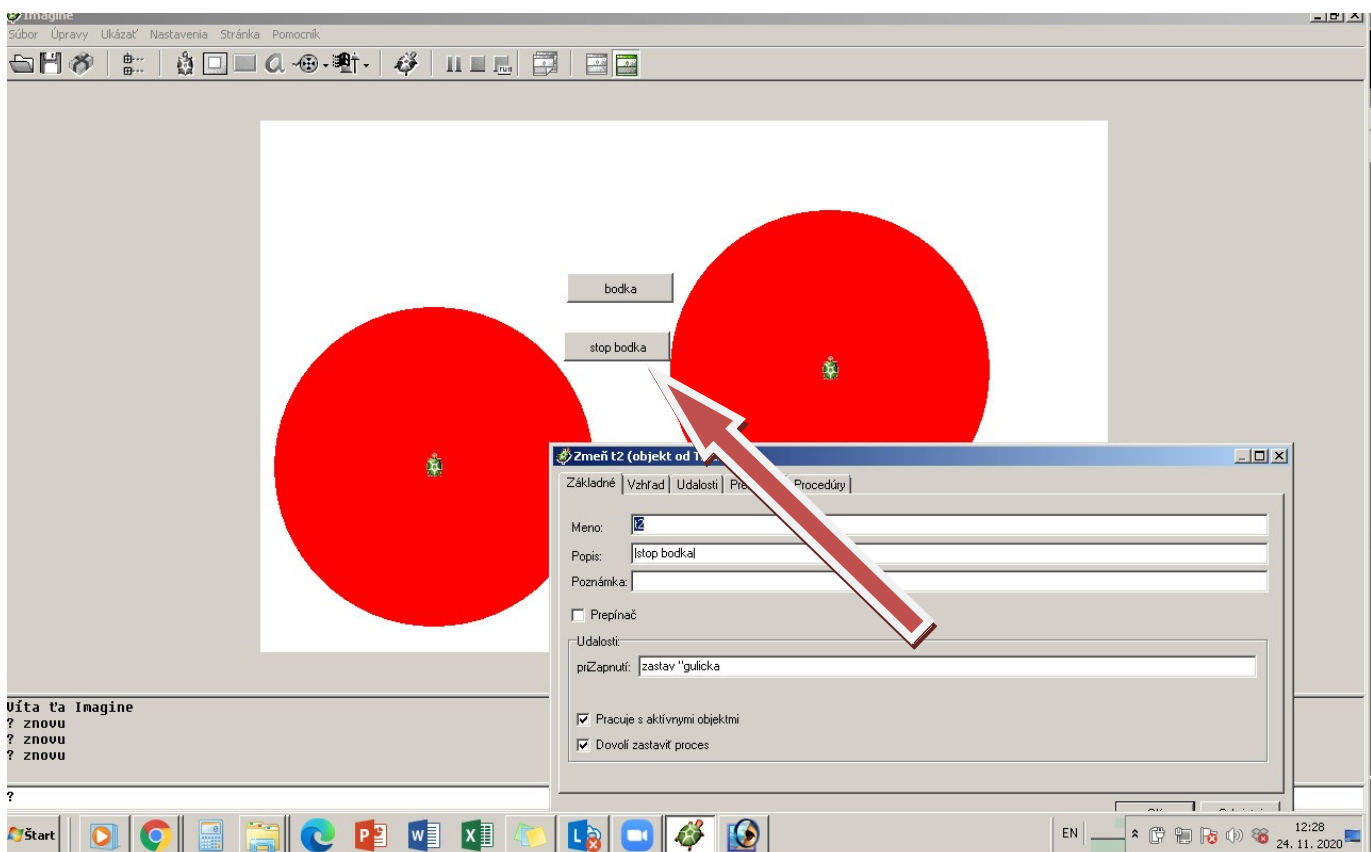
Imagine
Súbor Úpravy Ukázať Nastavenia Stránka Pomocník

bodka

stop bodka

Zmeň t2 (objekt od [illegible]
Základné | Vzhľad | Udalosti | Pr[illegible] | Procedúry

Meno: t2
Popis: |stop bodka|
Poznámka:
Prepínač
Udalosti
priZapnutí: zastav "gulicka
Pracuje s aktívnymi objektmi
Dovolí zastaviť proces

Víta ťa Imagine
? znovu
? znovu
? znovu
?

Štart
EN
12:28
24. 11. 2020